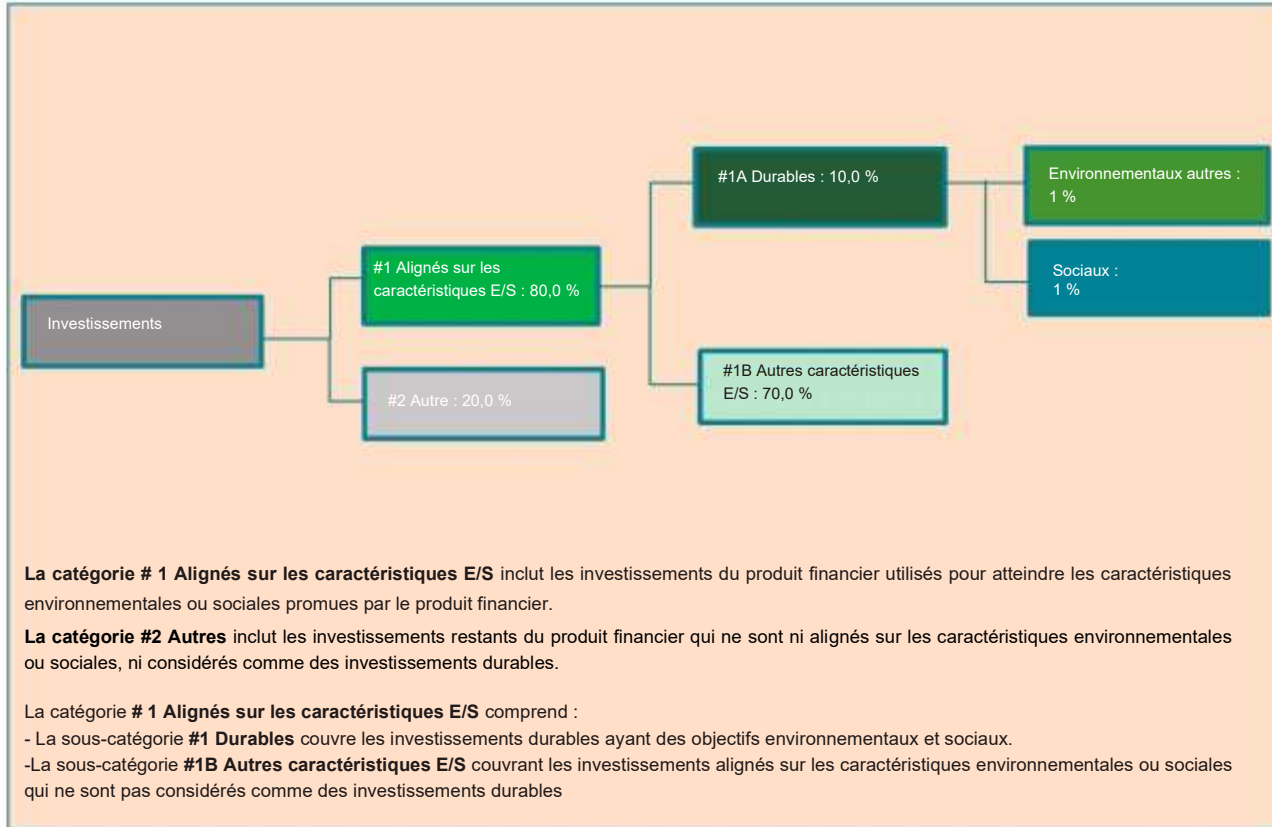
Investissements

#1 Alignés sur les caractéristiques E/S : 80,0 %

#2 Autre : 20,0 %

#1A Durables : 10,0 %

#1B Autres caractéristiques E/S : 70,0 %

Environnementaux autres : 1 %

Sociaux : 1 %

**La catégorie # 1 Alignés sur les caractéristiques E/S** inclut les investissements du produit financier utilisés pour atteindre les caractéristiques environnementales ou sociales promues par le produit financier.

**La catégorie #2 Autres** inclut les investissements restants du produit financier qui ne sont ni alignés sur les caractéristiques environnementales ou sociales, ni considérés comme des investissements durables.

La catégorie **# 1 Alignés sur les caractéristiques E/S** comprend :
- La sous-catégorie **#1 Durables** couvre les investissements durables ayant des objectifs environnementaux et sociaux.
-La sous-catégorie **#1B Autres caractéristiques E/S** couvrant les investissements alignés sur les caractéristiques environnementales ou sociales qui ne sont pas considérés comme des investissements durables